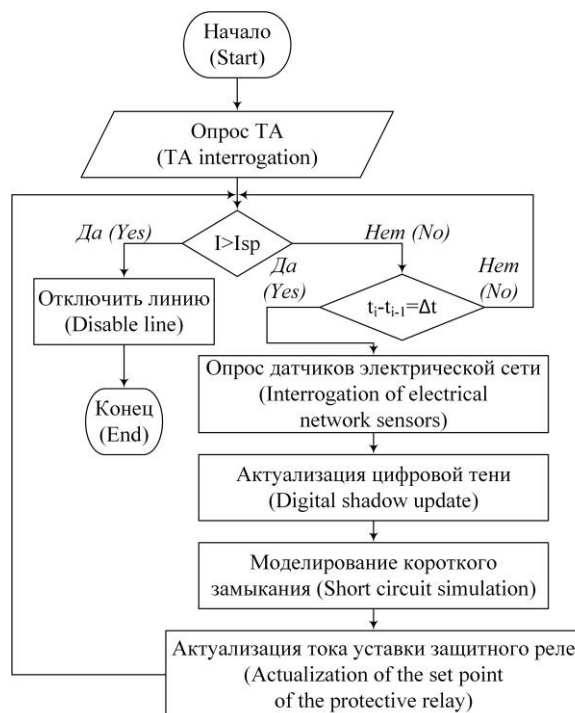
Начало (Start)

Опрос ТА (TA interrogation)

I>Isp

Да (Yes)

Нет (No)

Отключить линию (Disable line)

Конец (End)

Да (Yes)

$t_i$-$t_{i-1}$=Δt

Нет (No)

Опрос датчиков электрической сети (Interrogation of electrical network sensors)

Актуализация цифровой тени (Digital shadow update)

Моделирование короткого замыкания (Short circuit simulation)

Актуализация тока уставки защитного реле (Actualization of the set point of the protective relay)